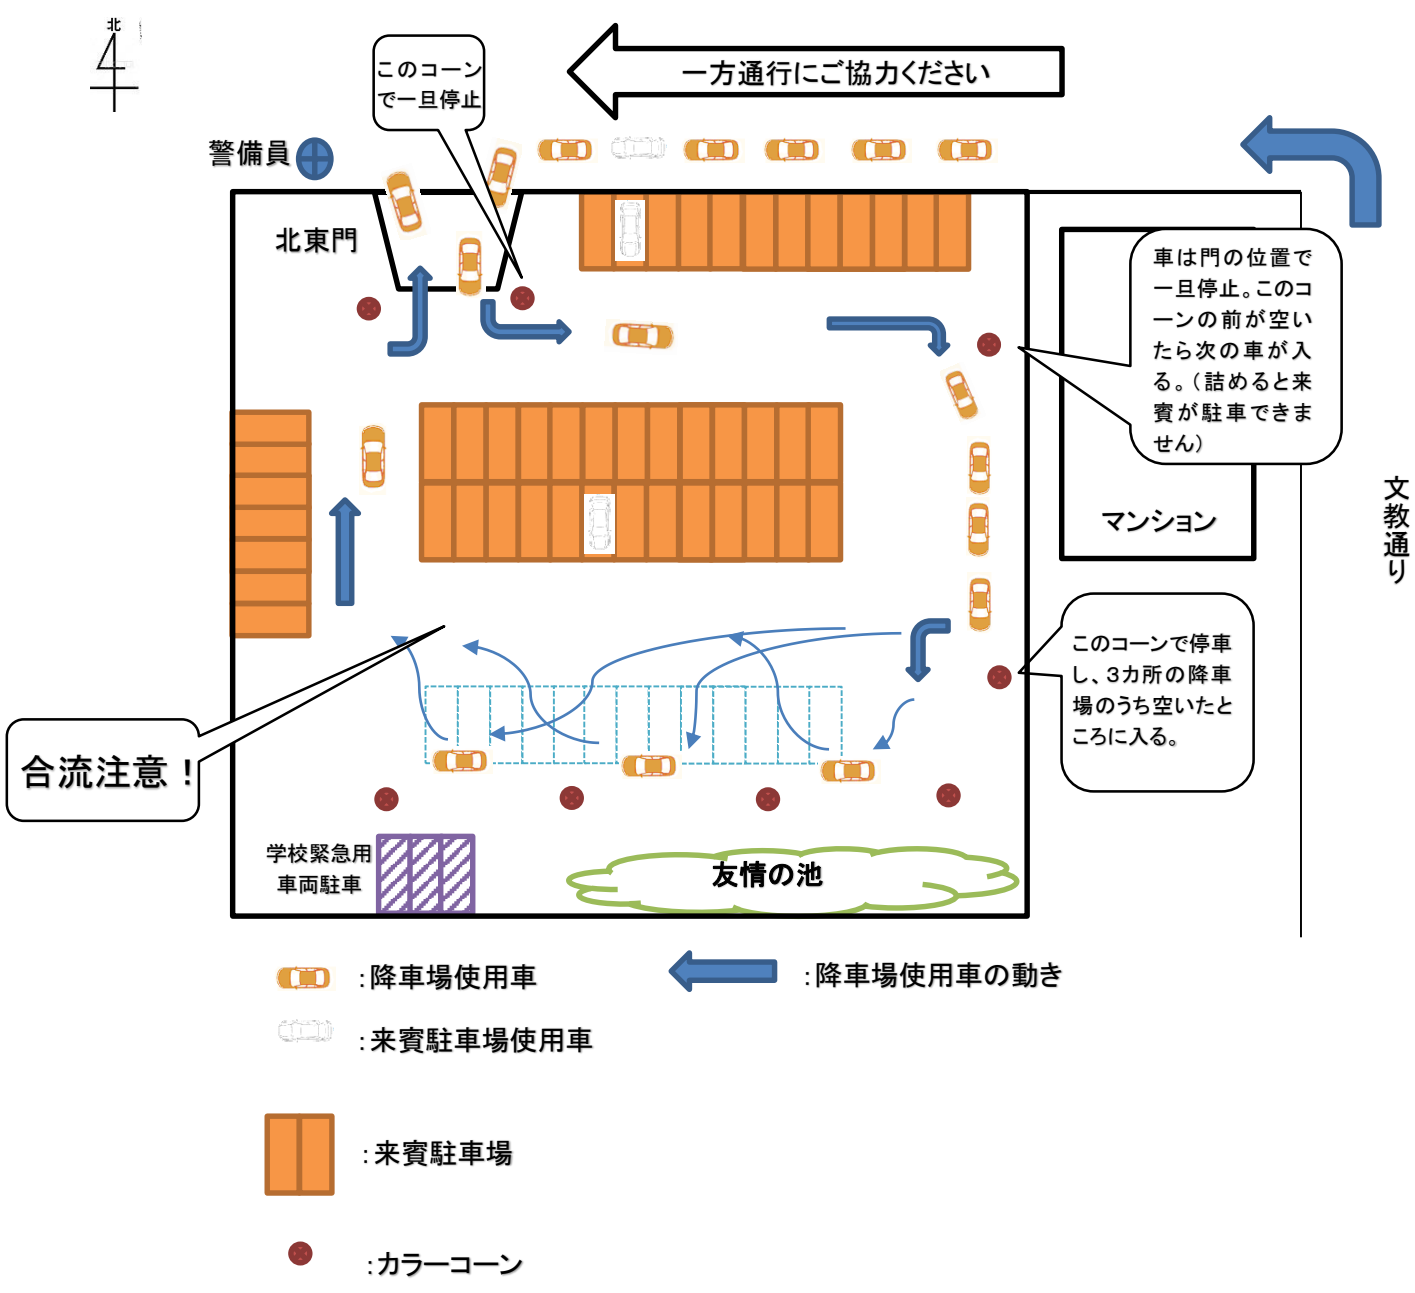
北

このコーンで一旦停止

一方通行にご協力ください

警備員

北東門

車は門の位置で一旦停止。このコーンの前が空いたら次の車が入る。（詰めると来賓が駐車できません）

マンション

文教通り

このコーンで停車し、3カ所の降車場のうち空いたところに入る。

合流注意！

学校緊急用車両駐車

友情の池

:降車場使用車

:降車場使用車の動き

:来賓駐車場使用車

:来賓駐車場

:カラーコーン